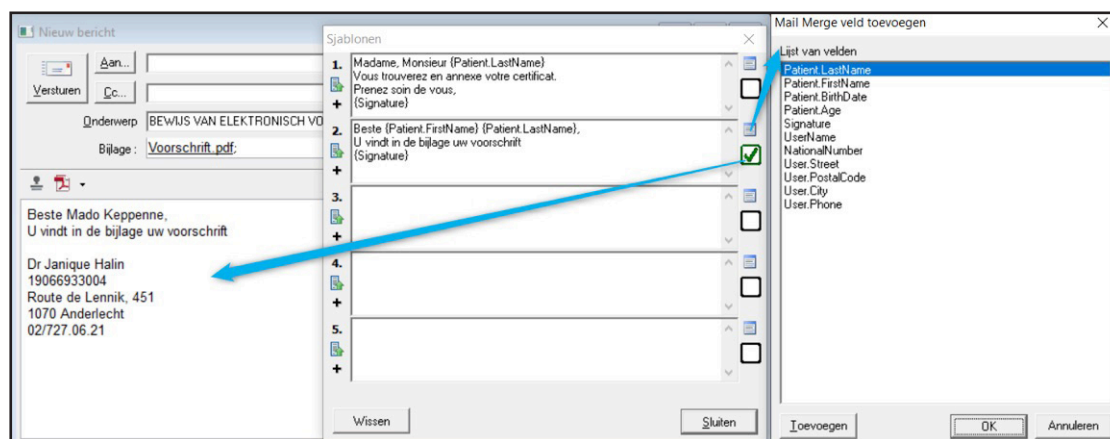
Nieuw bericht

Versturen

Aan...

Cc...

Onderwerp BEWIJS VAN ELEKTRONISCH VO

Bijlage : Voorschrift.pdf;

Beste Mado Keppenne,
U vindt in de bijlage uw voorschrift

Dr Janique Halin
19066933004
Route de Lennik, 451
1070 Anderlecht
02/727.06.21

Sjablonen

1. Madame, Monsieur {Patient.LastName}
Vous trouverez en annexe votre certificat.
Prenez soin de vous,
{Signature}

2. Beste {Patient.FirstName} {Patient.LastName},
U vindt in de bijlage uw voorschrift
{Signature}

3.

4.

5.

Wissen

Sluiten

Mail Merge veld toevoegen

Lijst van velden

Patient.LastName
Patient.FirstName
Patient.BirthDate
Patient.Age
Signature
UserName
NationalNumber
User.Street
User.PostalCode
User.City
User.Phone

Toevoegen

OK

Annuleren